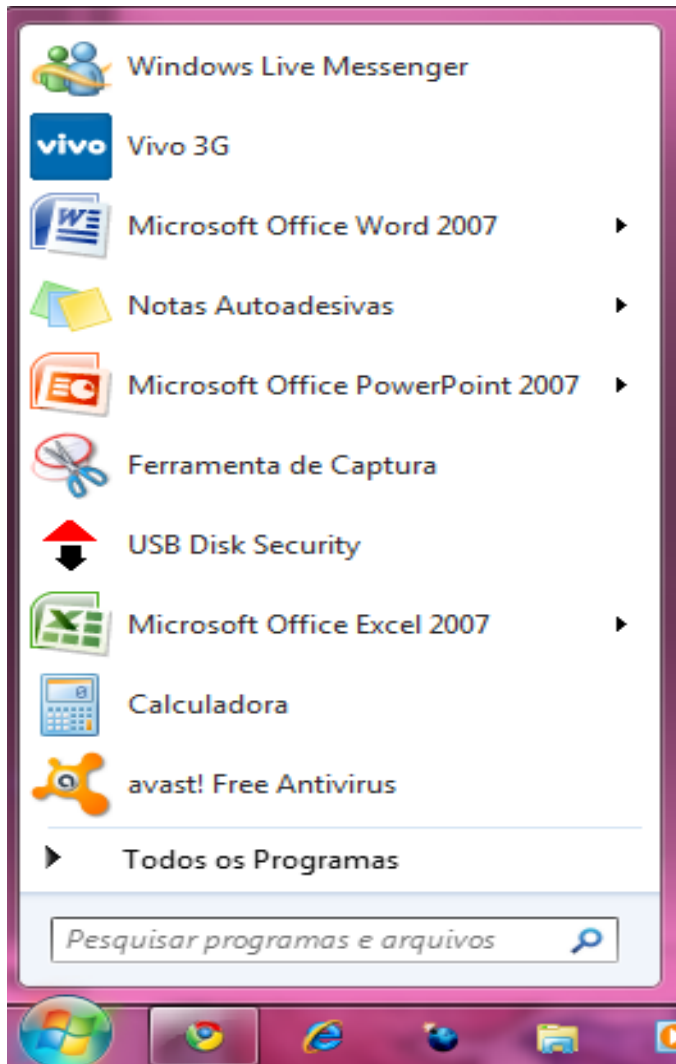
Windows Live Messenger

vivo Vivo 3G

Microsoft Office Word 2007

Notas Autoadesivas

Microsoft Office PowerPoint 2007

Ferramenta de Captura

USB Disk Security

Microsoft Office Excel 2007

Calculadora

avast! Free Antivirus

Todos os Programas

Pesquisar programas e arquivos